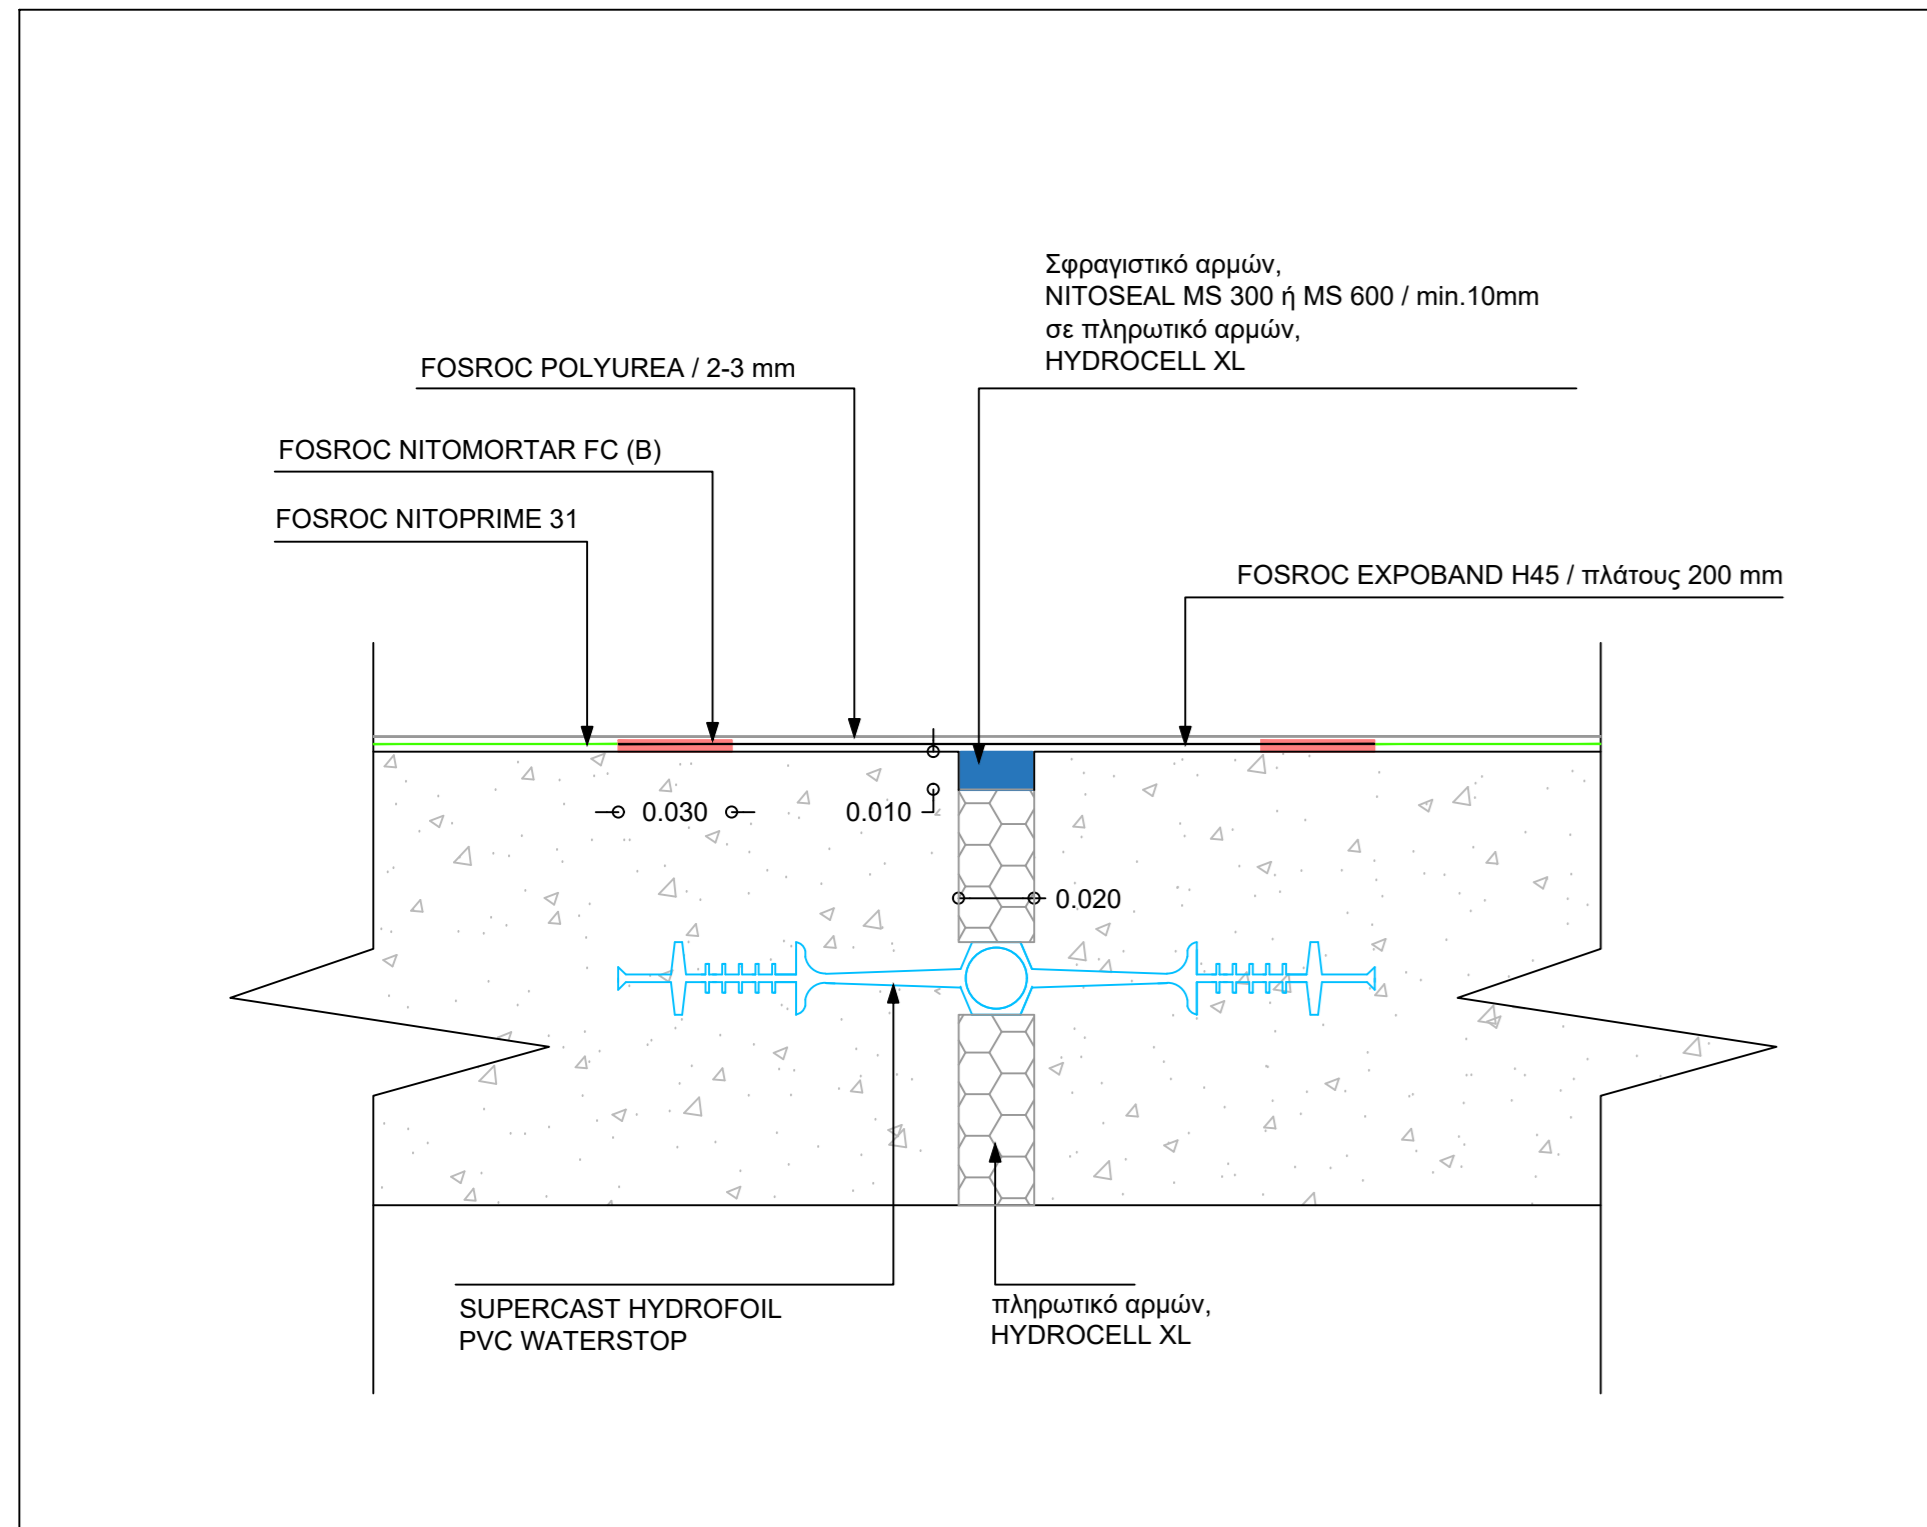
Σφραγιστικό αρμών,
NITOSEAL MS 300 ή MS 600 / min.10mm
σε πληρωτικό αρμών,
HYDROCELL XL

FOSROC POLYUREA / 2-3 mm

FOSROC NITOMORTAR FC (B)

FOSROC NITOPRIME 31

FOSROC EXPOBAND H45 / πλάτους 200 mm

0.030

0.010

0.020

SUPERCAST HYDROFOIL
PVC WATERSTOP

πληρωτικό αρμών,
HYDROCELL XL